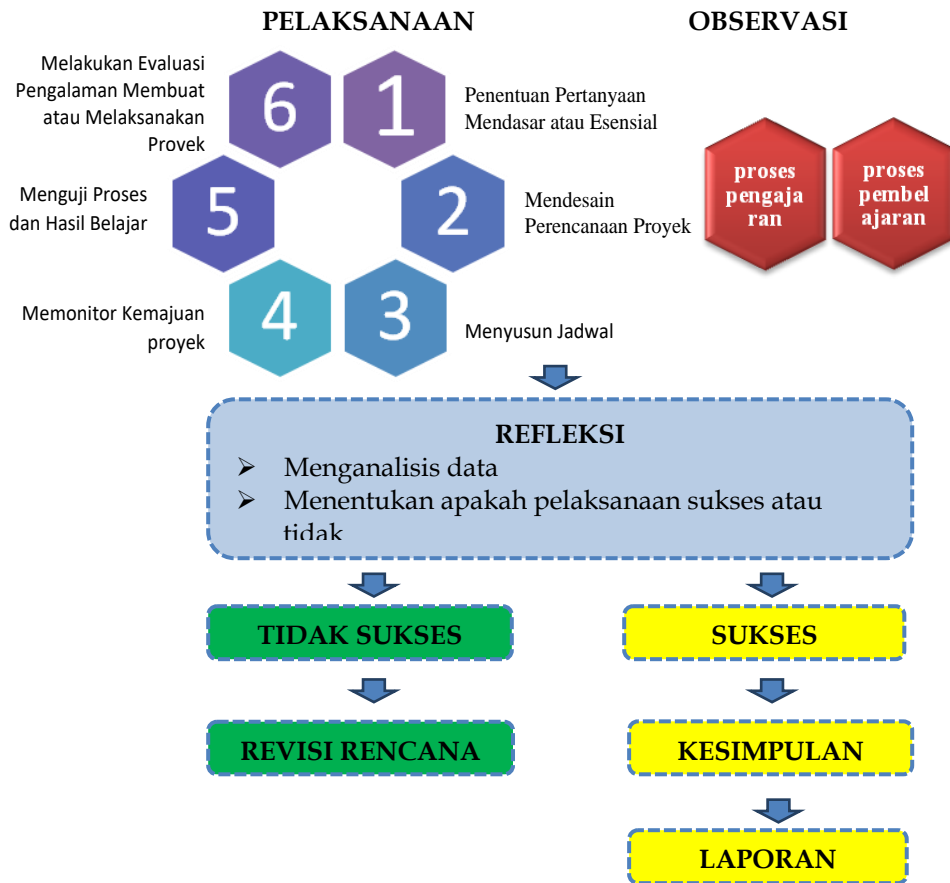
PELAKSANAAN

OBSERVASI

Melakukan Evaluasi Pengalaman Membuat atau Melaksanakan Provek

6

1

Penentuan Pertanyaan Mendasar atau Esensial

Menguji Proses dan Hasil Belajar

5

2

Mendesain Perencanaan Proyek

proses pengaja ran

proses pembel ajaran

Memonitor Kemajuan proyek

4

3

Menyusun Jadwal

REFLEKSI
➢ Menganalisis data
➢ Menentukan apakah pelaksanaan sukses atau tidak

TIDAK SUKSES

SUKSES

REVISI RENCANA

KESIMPULAN

LAPORAN